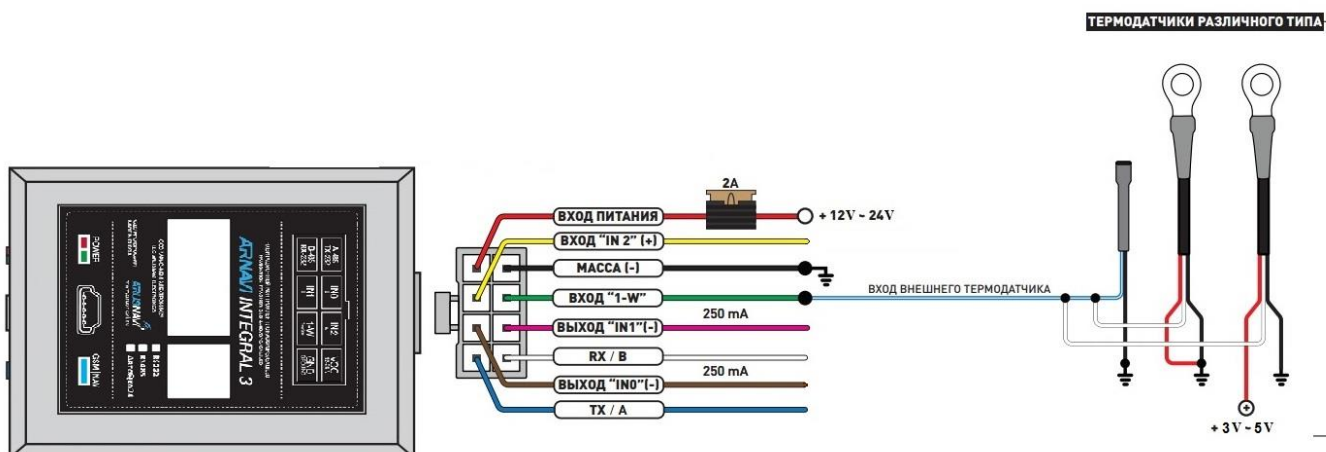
ТЕРМОДАТЧИКИ РАЗЛИЧНОГО ТИПА

2A

ВХОД ПИТАНИЯ

+ 12V ~ 24V

ВХОД "IN 2" (+)

МАССА (-)

ВХОД "1-W"

ВХОД ВНЕШНЕГО ТЕРМОДАТЧИКА

ВЫХОД "IN1"(-)

250 mA

RX / B

ВЫХОД "IN0"(-)

250 mA

TX / A

+ 3V ~ 5V

POWER

GSM/NAV

ARNAVI INTEGRAL 3

IN0

IN1

IN2

1-W

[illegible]